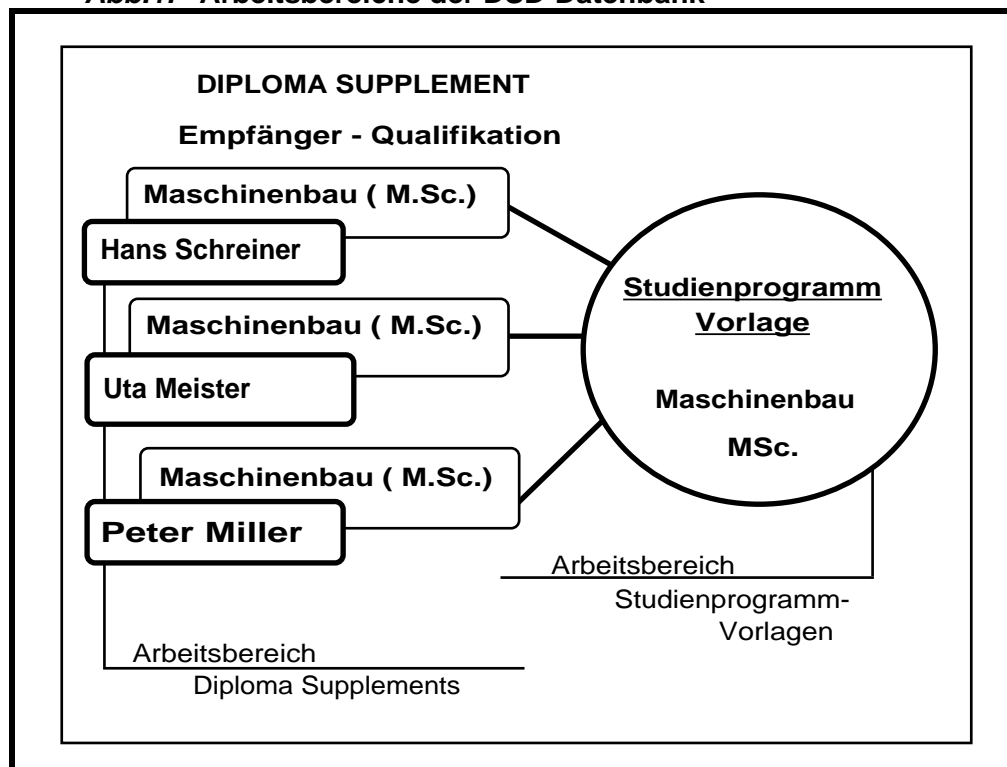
Abb.1: Arbeitsbereiche der DSD-Datenbank

DIPLOMA SUPPLEMENT

Empfänger - Qualifikation

Maschinenbau ( M.Sc.)

Hans Schreiner

Maschinenbau ( M.Sc.)

Uta Meister

Maschinenbau ( M.Sc.)

Peter Miller

Studienprogramm Vorlage

Maschinenbau

MSc.

Arbeitsbereich Studienprogramm-Vorlagen

Arbeitsbereich Diploma Supplements